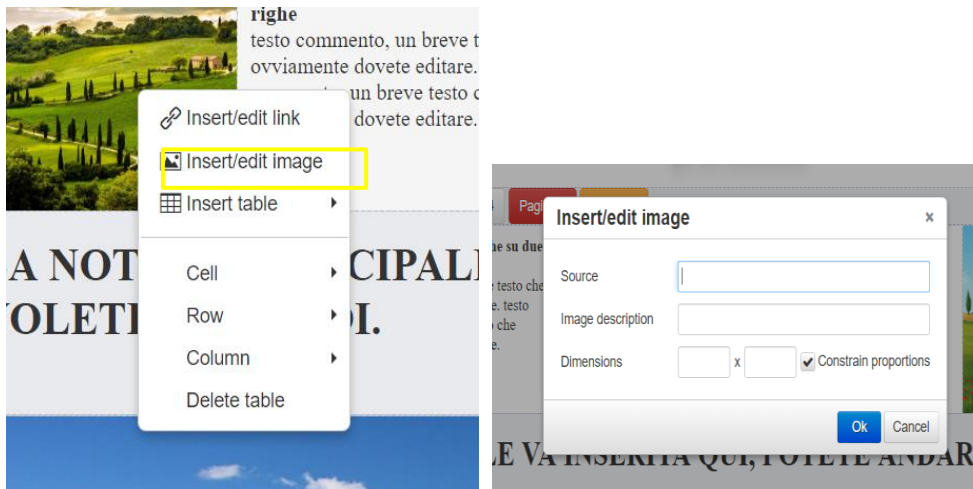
righe
testo commento, un breve t
ovviamente dovete editare.
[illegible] un breve testo c
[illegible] dovete editare.

Insert/edit link
Insert/edit image
Insert table
Cell
Row
Column
Delete table

A NOT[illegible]CIPAL
OLET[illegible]I.

Pagi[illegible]

Insert/edit image ×
Source
Image description
Dimensions x
Constrain proportions
Ok Cancel

he su due
e testo che
e. testo
o che
e.

LE VA INSERITA QUI, POTETE ANDAR